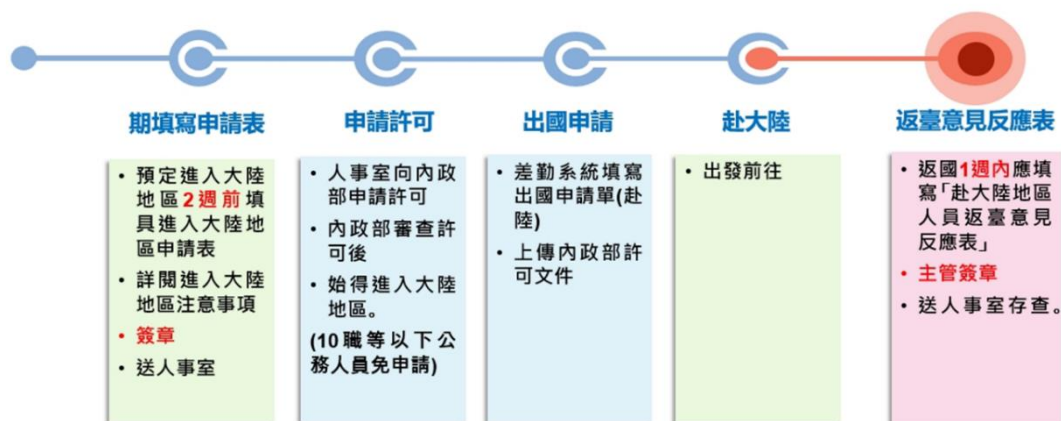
期填寫申請表

• 預定進入大陸地區2週前填具進入大陸地區申請表
• 詳閱進入大陸地區注意事項
• 簽章
• 送人事室

申請許可

• 人事室向內政部申請許可
• 內政部審查許可後
• 始得進入大陸地區。
(10職等以下公務人員免申請)

出國申請

• 差勤系統填寫出國申請單(赴陸)
• 上傳內政部許可文件

赴大陸

• 出發前往

返臺意見反應表

• 返國1週內應填寫「赴大陸地區人員返臺意見反應表」
• 主管簽章
• 送人事室存查。